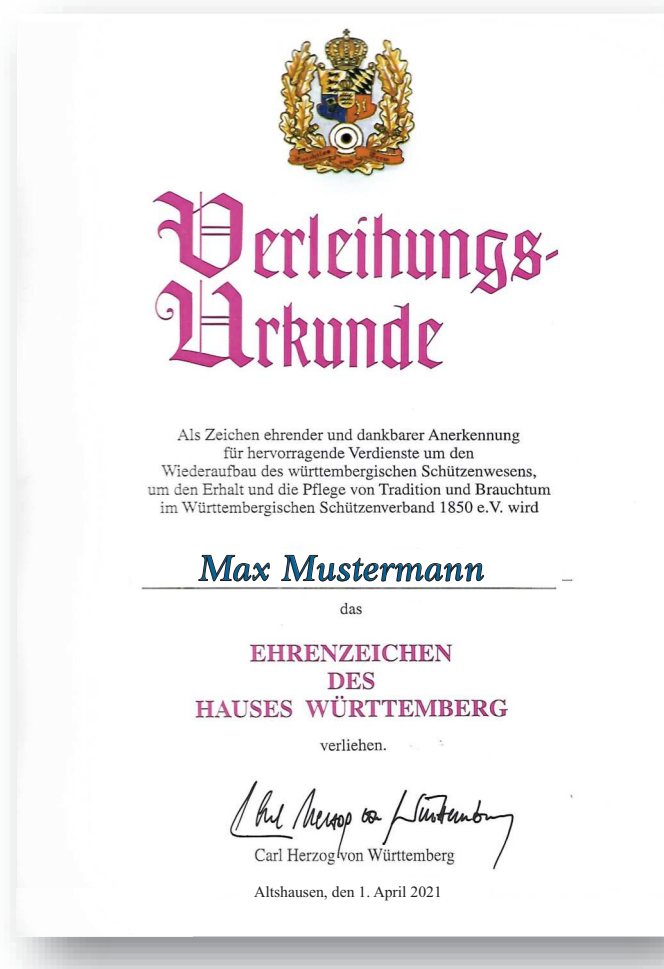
Verleihungs-
Urkunde

Als Zeichen ehrender und dankbarer Anerkennung für hervorragende Verdienste um den Wiederaufbau des württembergischen Schützenwesens, um den Erhalt und die Pflege von Tradition und Brauchtum im Württembergischen Schützenverband 1850 e.V. wird

Max Mustermann

das

EHRENZEICHEN
DES
HAUSES WÜRTTEMBERG

verliehen.

Carl Herzog von Württemberg

Carl Herzog von Württemberg

Altshausen, den 1. April 2021